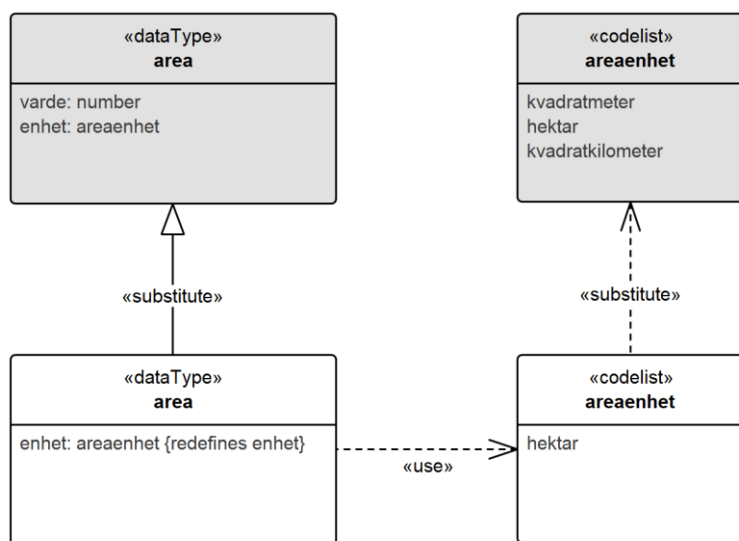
«dataType»
**area**

varde: number
enhet: areaenhet

«codelist»
**areaenhet**

kvadratmeter
hektar
kvadratkilometer

«substitute»

«substitute»

«dataType»
**area**

enhet: areaenhet {redefines enhet}

«use»

«codelist»
**areaenhet**

hektar